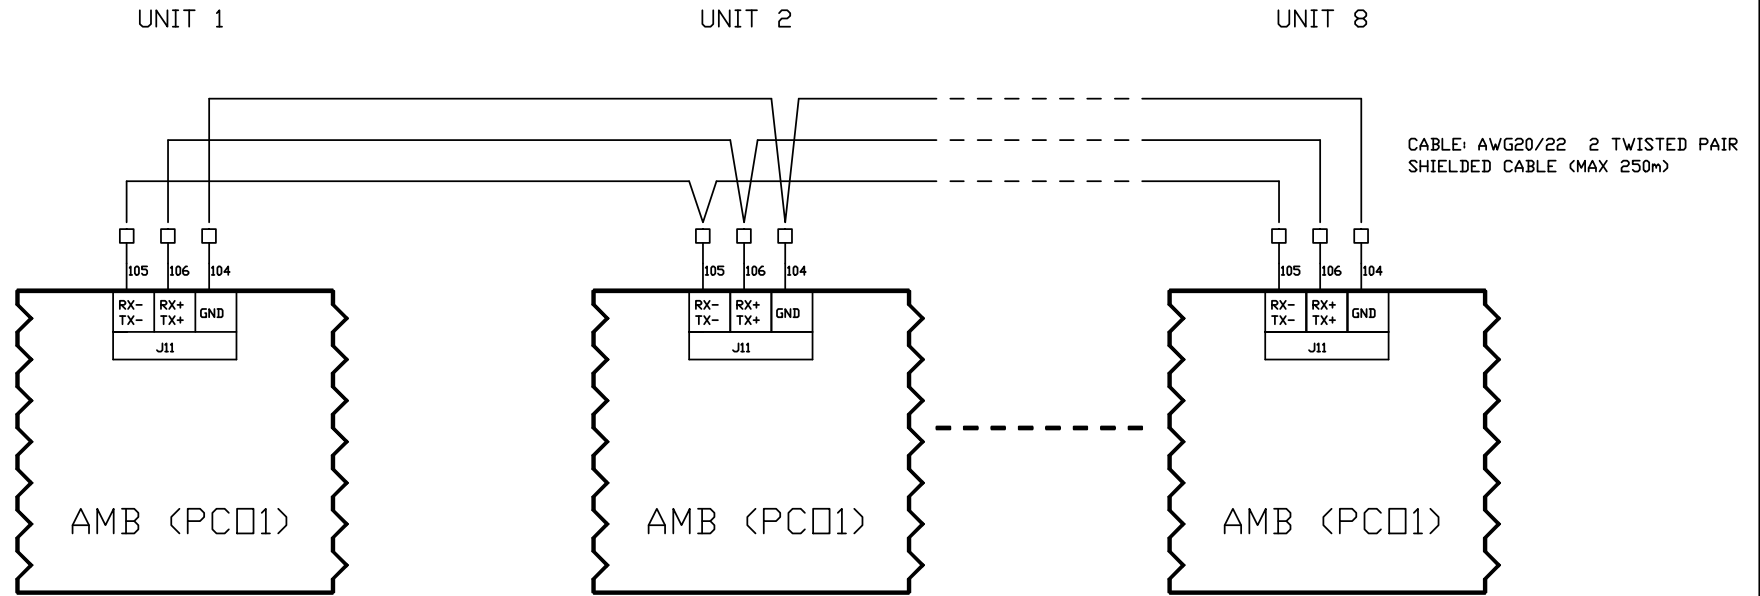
UNIT 1

UNIT 2

UNIT 8

CABLE: AWG20/22 2 TWISTED PAIR SHIELDED CABLE (MAX 250m)

105 106 104

RX- TX-

RX+ TX+

GND

J11

AMB (PCO1)

105 106 104

RX- TX-

RX+ TX+

GND

J11

AMB (PCO1)

105 106 104

RX- TX-

RX+ TX+

GND

J11

AMB (PCO1)